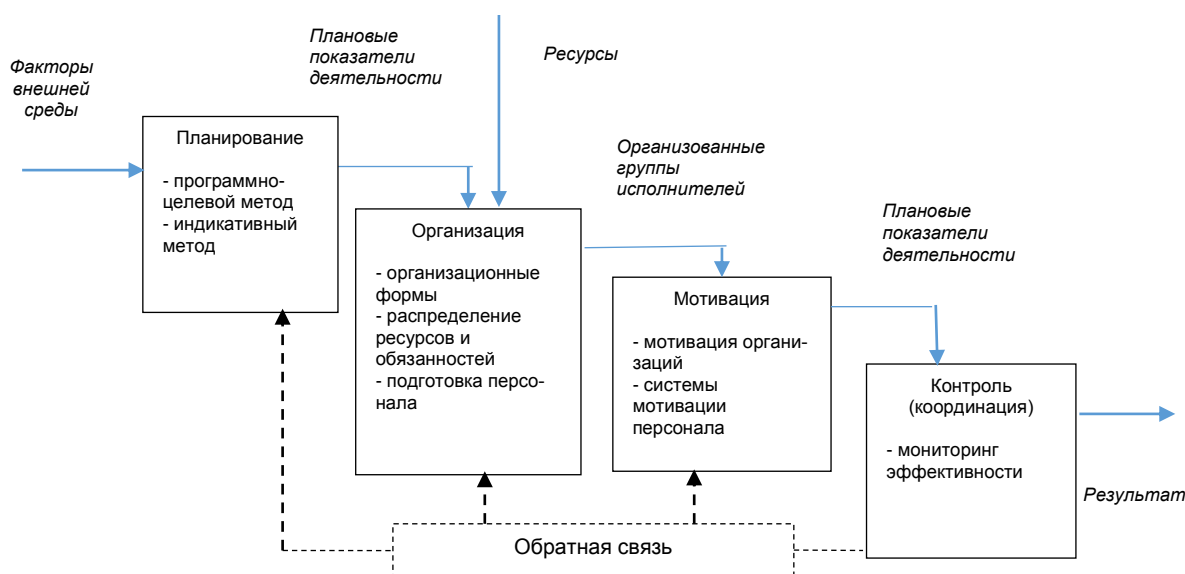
Факторы внешней среды

Плановые показатели деятельности

Ресурсы

Планирование

- программно-целевой метод
- индикативный метод

Организованные группы исполнителей

Организация

- организационные формы
- распределение ресурсов и обязанностей
- подготовка персонала

Плановые показатели деятельности

Мотивация

- мотивация организаций
- системы мотивации персонала

Контроль (координация)

- мониторинг эффективности

Результат

Обратная связь